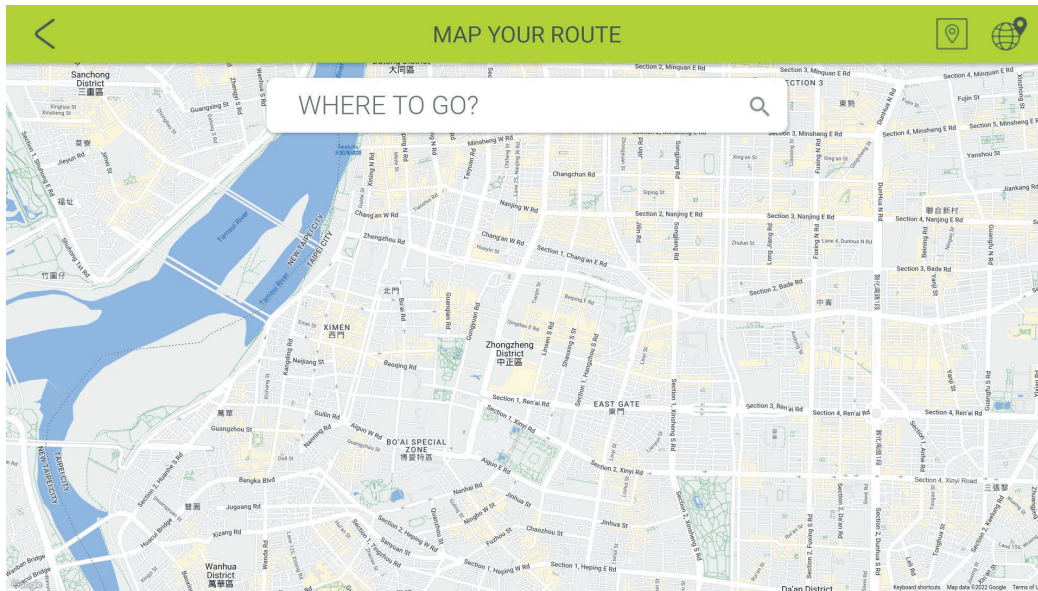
MAP YOUR ROUTE

WHERE TO GO?

Sanchong District
三重區
Datong District
大同區
Section 2, Minquan E Rd
Section 3, Minquan E Rd
Section 4, Minquan E Rd
Tamsui River
NEW TAIPEI CITY
TAIPEI CITY
Chang'an W Rd
Nanjing W Rd
Changchun Rd
Section 2, Nanjing E Rd
Section 3, Nanjing E Rd
Section 4, Nanjing E Rd
Zhengzhou Rd
Section 1, Chang'an E Rd
Section 2, Bade Rd
Section 3, Bade Rd
北門
XIMEN
西門
Zhongzheng District
中正區
Baoqing Rd
Section 1, Ren'ai Rd
EAST GATE
東門
Section 3, Ren'ai Rd
Section 4, Ren'ai Rd
萬華
Guangzhou St
Aiguo W Rd
BO'AI SPECIAL ZONE
博愛特區
Section 2, Xinyi Rd
Section 4, Xinyi Road
Bangka Blvd
Heping W Rd
Section 2, Heping W Rd
Section 1, Heping E Rd
Wanhua District
萬華區
Da'an District
Keyboard shortcuts
Map data ©2022 Google
Terms of U